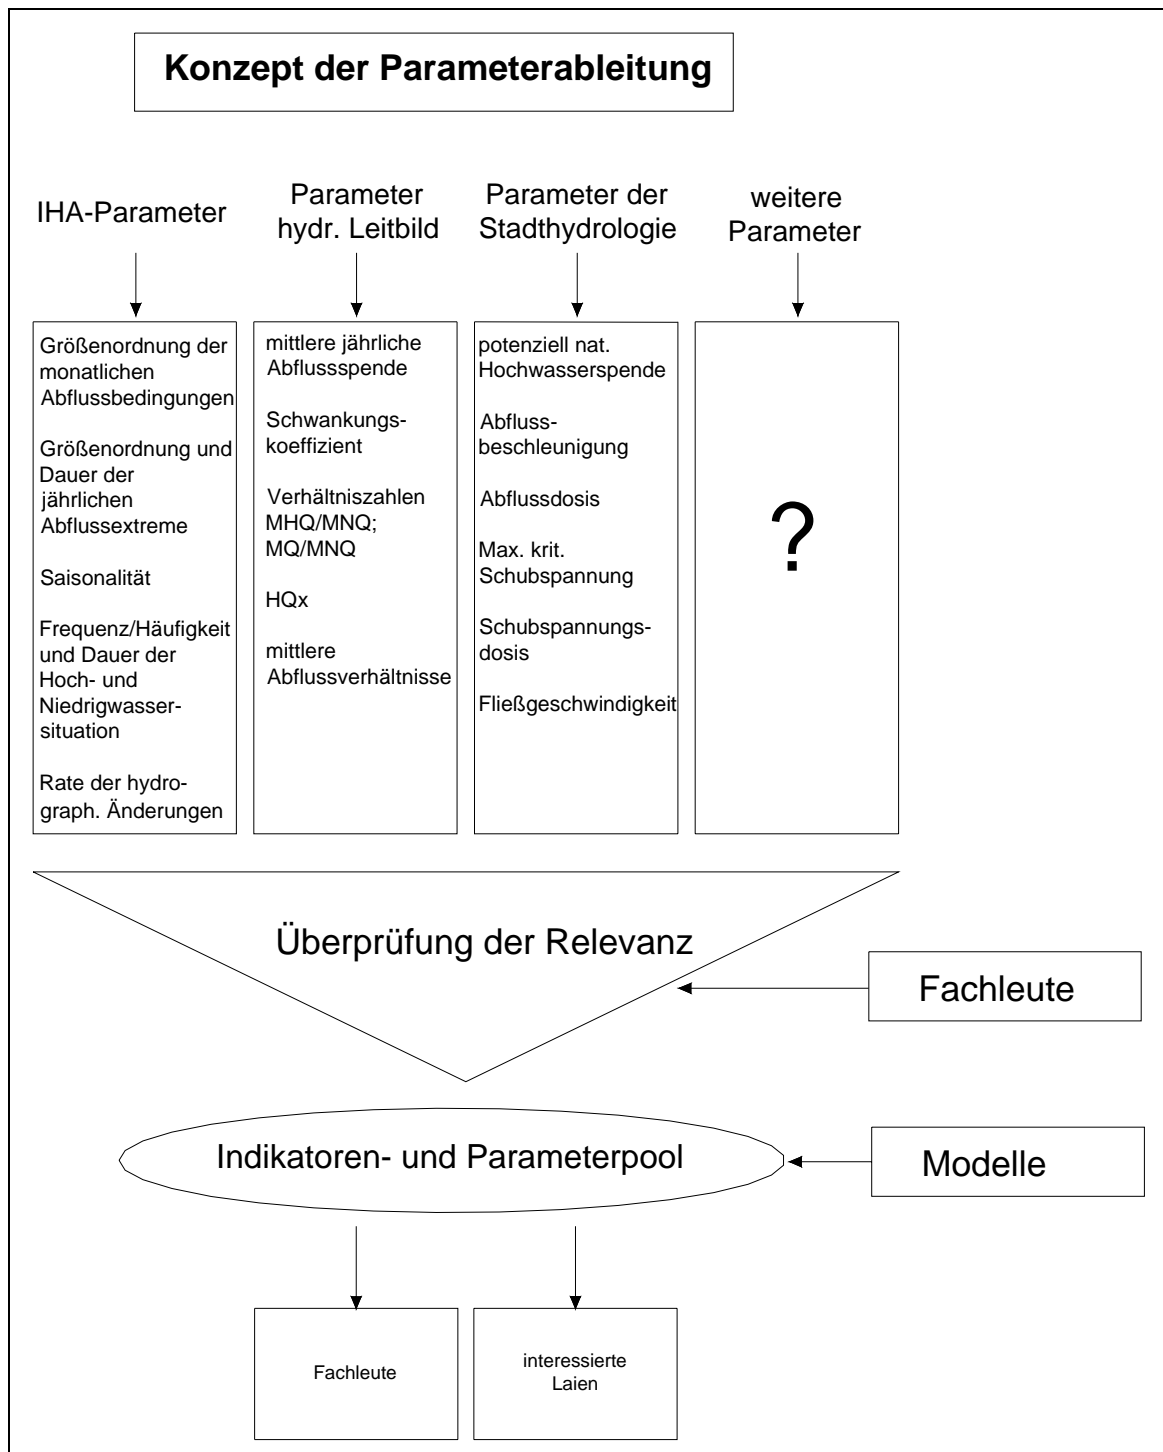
Konzept der Parameterableitung

IHA-Parameter

Parameter hydr. Leitbild

Parameter der Stadthydrologie

weitere Parameter

Größenordnung der monatlichen Abflussbedingungen

Größenordnung und Dauer der jährlichen Abflussextreme

Saisonalität

Frequenz/Häufigkeit und Dauer der Hoch- und Niedrigwassersituation

Rate der hydrograph. Änderungen

mittlere jährliche Abflussspende

Schwankungskoeffizient

Verhältniszahlen MHQ/MNQ; MQ/MNQ

HQx

mittlere Abflussverhältnisse

potenziell nat. Hochwasserspende

Abflussbeschleunigung

Abflussdosis

Max. krit. Schubspannung

Schubspannungsdosis

Fließgeschwindigkeit

?

Überprüfung der Relevanz

Fachleute

Indikatoren- und Parameterpool

Modelle

Fachleute

interessierte Laien